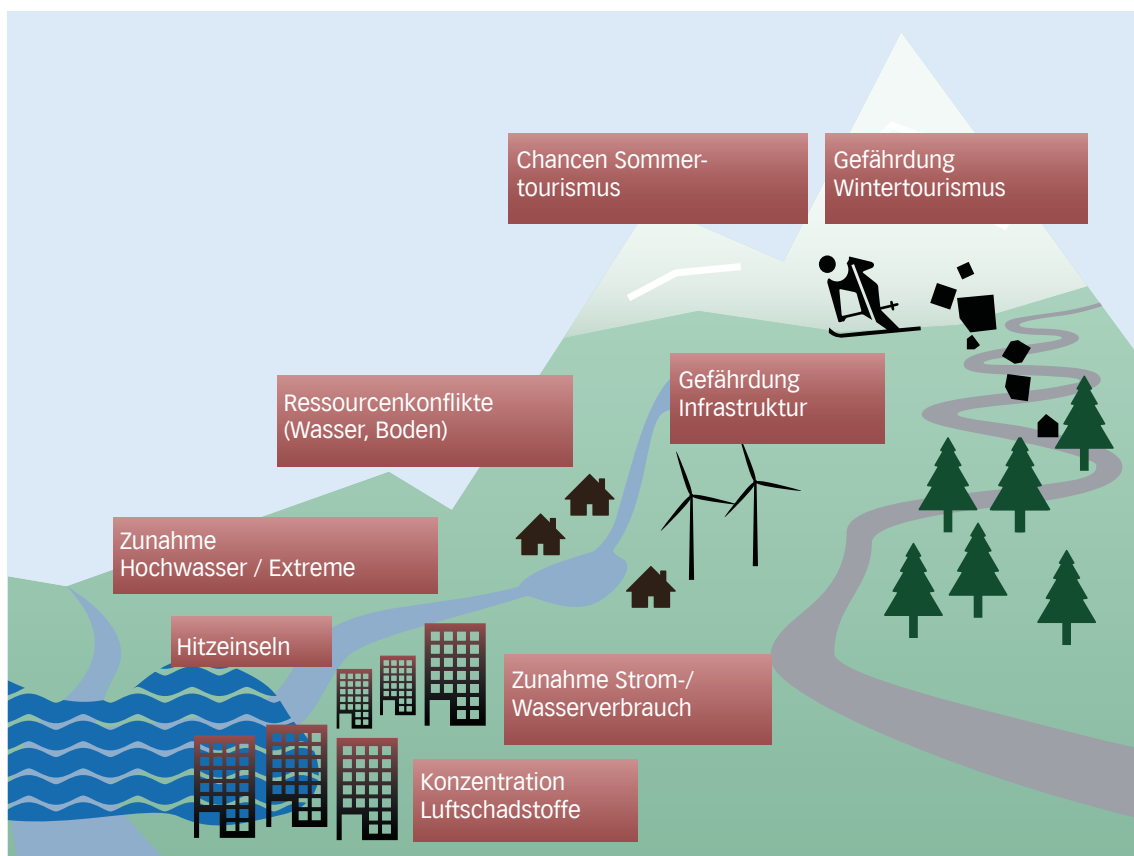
Chancen Sommertourismus

Gefährdung Wintertourismus

Ressourcenkonflikte (Wasser, Boden)

Gefährdung Infrastruktur

Zunahme Hochwasser / Extreme

Hitzeinseln

Zunahme Strom-/ Wasserverbrauch

Konzentration Luftschadstoffe